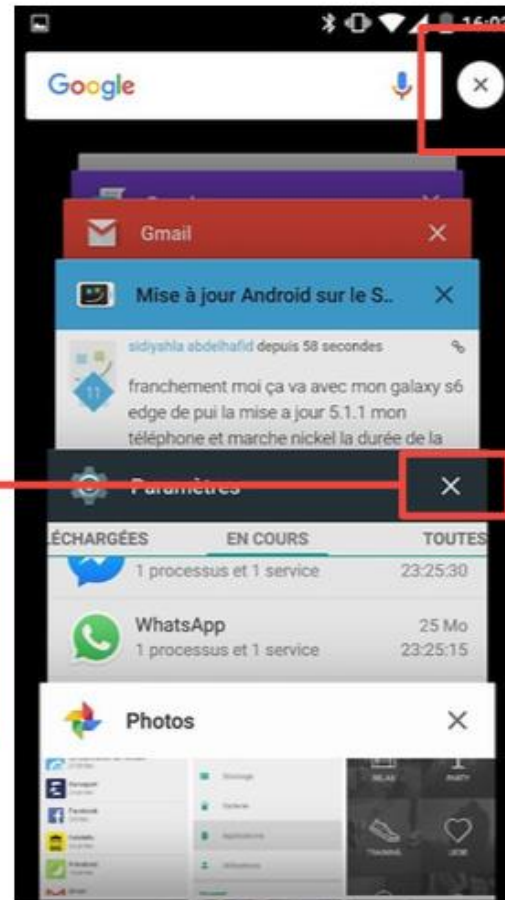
16:0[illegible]

Google

×

Gmail ×

Mise à jour Android sur le S.. ×

sidiyahla abdelhafid depuis 58 secondes

franchement moi ça va avec mon galaxy s6 edge de pui la mise a jour 5.1.1 mon téléphone et marche nickel la durée de la

Paramètres ×

ÉCHARGÉES EN COURS TOUTES

1 processus et 1 service 23:25:30

WhatsApp 25 Mo
1 processus et 1 service 23:25:15

Photos ×